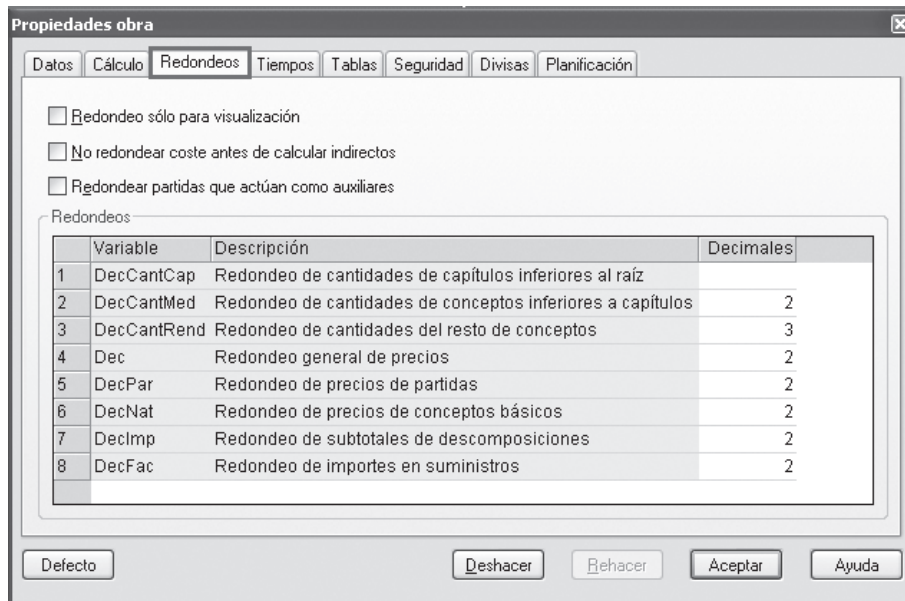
Propiedades obra

Datos | Cálculo | Redondeos | Tiempos | Tablas | Seguridad | Divisas | Planificación

Redondeo sólo para visualización

No redondear coste antes de calcular indirectos

Redondear partidas que actúan como auxiliares

Redondeos

| | Variable | Descripción | Decimales |
|---|---|---|---|
| 1 | DecCantCap | Redondeo de cantidades de capítulos inferiores al raíz | |
| 2 | DecCantMed | Redondeo de cantidades de conceptos inferiores a capítulos | 2 |
| 3 | DecCantRend | Redondeo de cantidades del resto de conceptos | 3 |
| 4 | Dec | Redondeo general de precios | 2 |
| 5 | DecPar | Redondeo de precios de partidas | 2 |
| 6 | DecNat | Redondeo de precios de conceptos básicos | 2 |
| 7 | DecImp | Redondeo de subtotales de descomposiciones | 2 |
| 8 | DecFac | Redondeo de importes en suministros | 2 |

Defecto | Deshacer | Rehacer | Aceptar | Ayuda